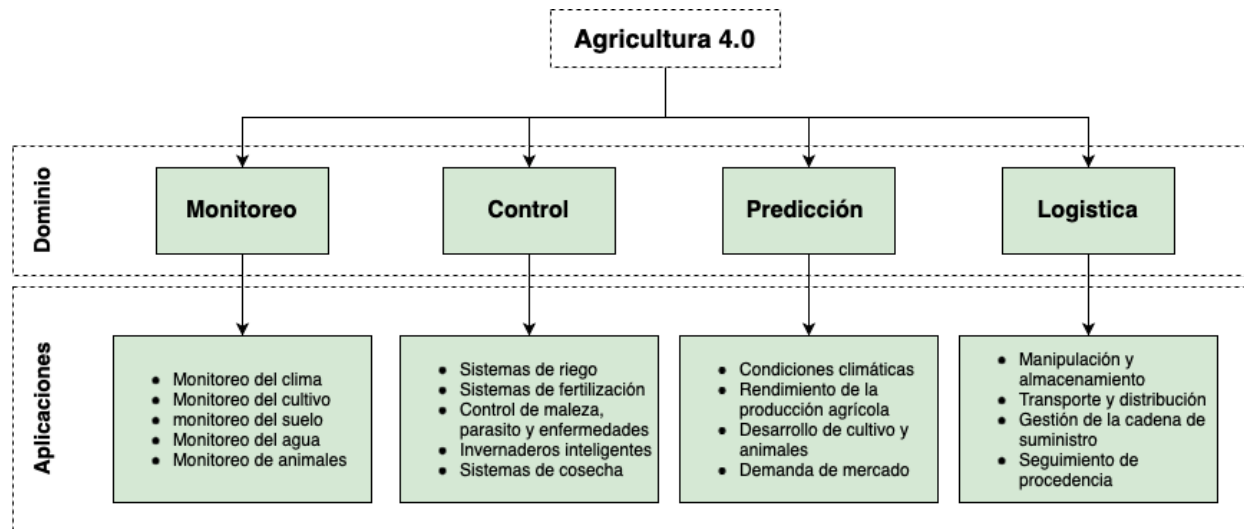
Agricultura 4.0

Dominio

Monitoreo

Control

Predicción

Logistica

Aplicaciones

- Monitoreo del clima
- Monitoreo del cultivo
- monitoreo del suelo
- Monitoreo del agua
- Monitoreo de animales

- Sistemas de riego
- Sistemas de fertilización
- Control de maleza, parasito y enfermedades
- Invernaderos inteligentes
- Sistemas de cosecha

- Condiciones climáticas
- Rendimiento de la producción agrícola
- Desarrollo de cultivo y animales
- Demanda de mercado

- Manipulación y almacenamiento
- Transporte y distribución
- Gestión de la cadena de suministro
- Seguimiento de procedencia